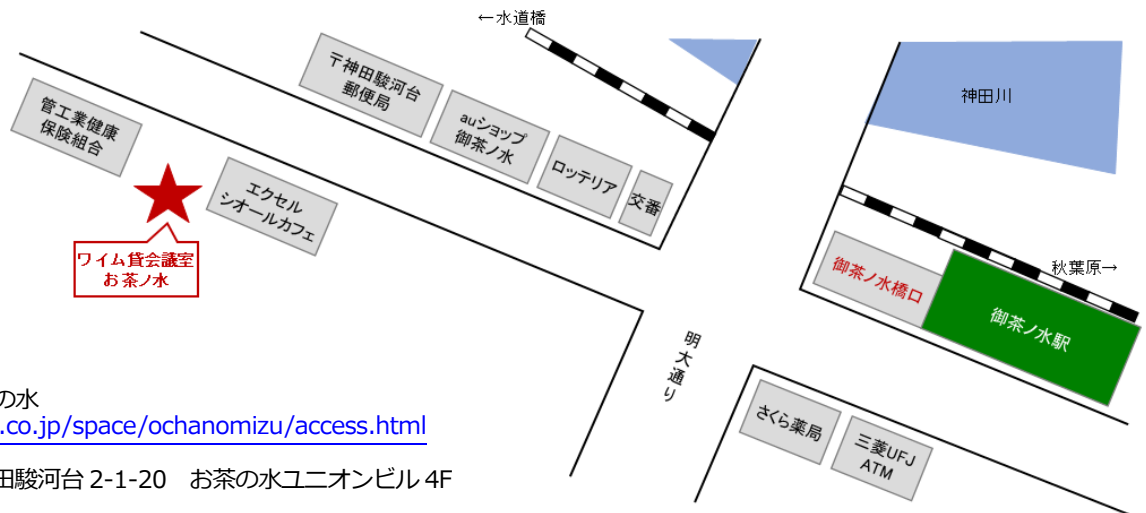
←水道橋

〒神田駿河台郵便局

auショップ御茶ノ水

ロッテリア

交番

神田川

管工業健康保険組合

エクセルシオールカフェ

ワイム貸会議室お茶ノ水

御茶ノ水橋口

秋葉原→

御茶ノ水駅

明大通り

さくら薬局

三菱UFJ ATM

の水
.co.jp/space/ochanomizu/access.html
田駿河台 2-1-20　お茶の水ユニオンビル 4F